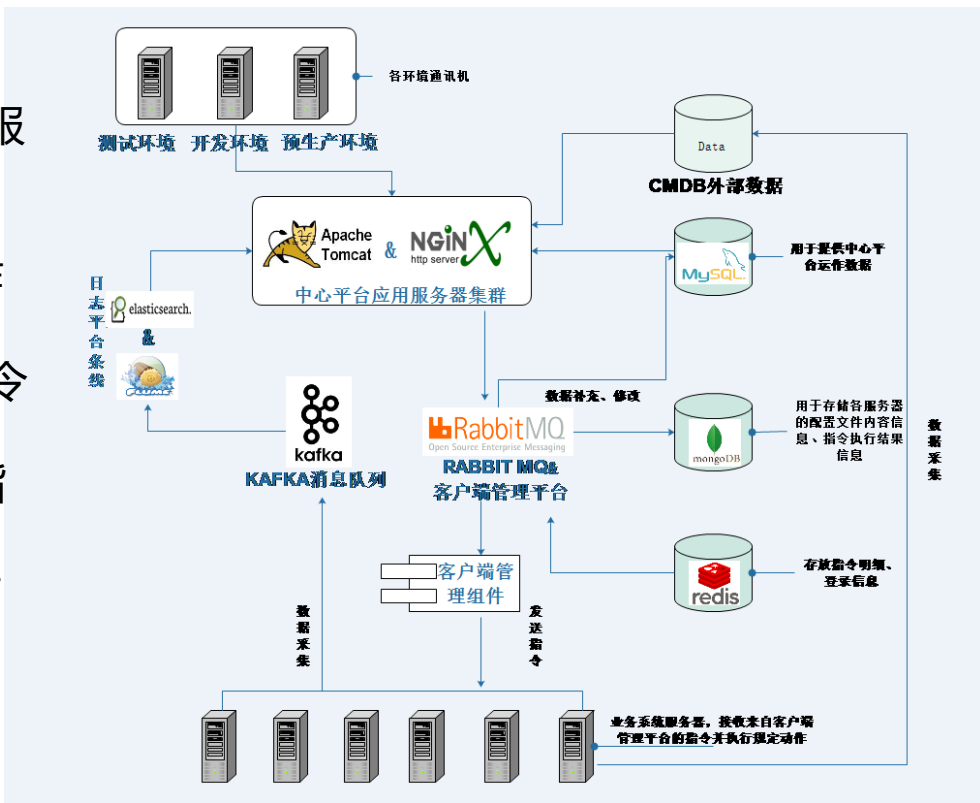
服

令

各环境通讯机

测试环境 开发环境 预生产环境

Data

CMDB外部数据

Apache Tomcat & NGINX http server

中心平台应用服务器集群

MySQL

用于提供中心平台运作数据

日志平台系统

elasticsearch.

&

kafka

KAFKA消息队列

数据补充、修改

RabbitMQ Open Source Enterprise Messaging

RABBIT MQ&客户端管理平台

mongoDB

用于存储各服务器的配置文件内容信息、指令执行结果信息

数据采集

客户端管理组件

redis

存放指令明细、登录信息

数据采集

发送指令

业务系统服务器，接收来自客户端管理平台的指令并执行规定动作